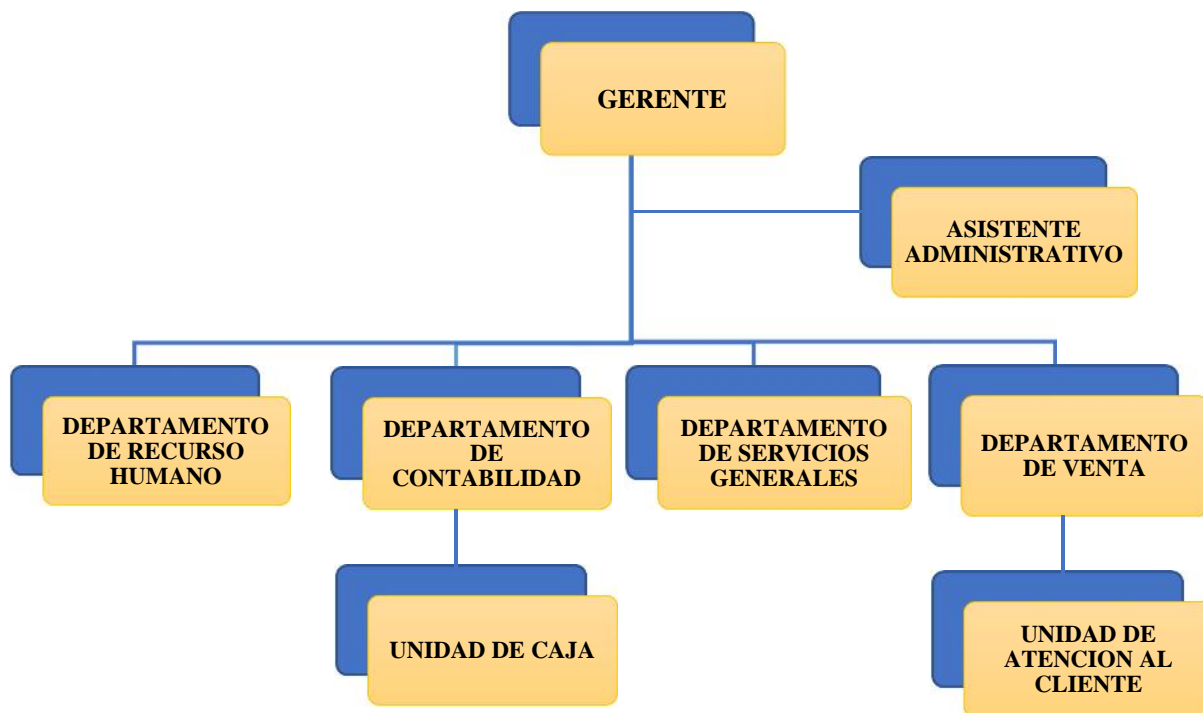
GERENTE

ASISTENTE ADMINISTRATIVO

DEPARTAMENTO DE RECURSO HUMANO

DEPARTAMENTO DE CONTABILIDAD

DEPARTAMENTO DE SERVICIOS GENERALES

DEPARTAMENTO DE VENTA

UNIDAD DE CAJA

UNIDAD DE ATENCION AL CLIENTE